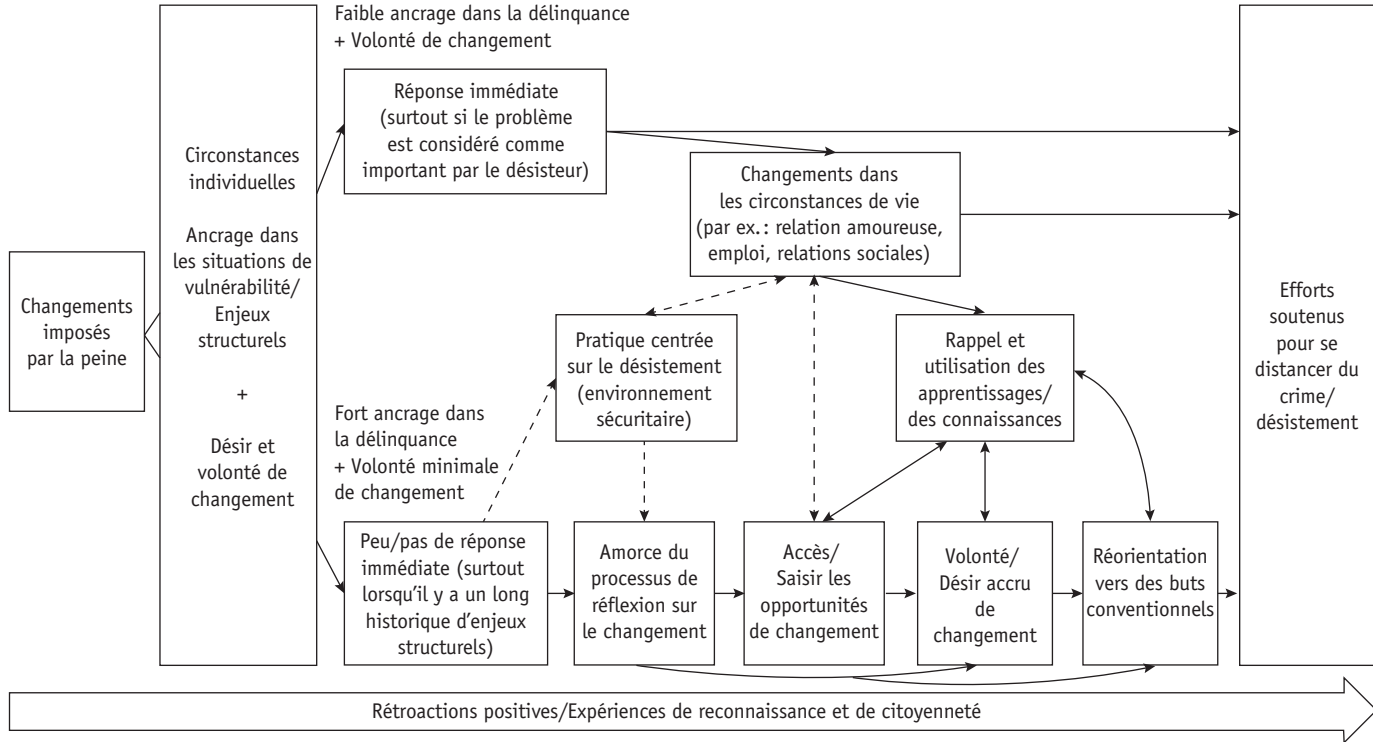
Changements imposés par la peine

Circonstances individuelles

Ancrage dans les situations de vulnérabilité/ Enjeux structurels

+

Désir et volonté de changement

Faible ancrage dans la délinquance
+ Volonté de changement

Réponse immédiate (surtout si le problème est considéré comme important par le désisteur)

Changements dans les circonstances de vie (par ex.: relation amoureuse, emploi, relations sociales)

Pratique centrée sur le désistement (environnement sécuritaire)

Rappel et utilisation des apprentissages/ des connaissances

Fort ancrage dans la délinquance
+ Volonté minimale de changement

Peu/pas de réponse immédiate (surtout lorsqu'il y a un long historique d'enjeux structurels)

Amorce du processus de réflexion sur le changement

Accès/ Saisir les opportunités de changement

Volonté/ Désir accru de changement

Réorientation vers des buts conventionnels

Efforts soutenus pour se distancer du crime/ désistement

Rétroactions positives/Expériences de reconnaissance et de citoyenneté